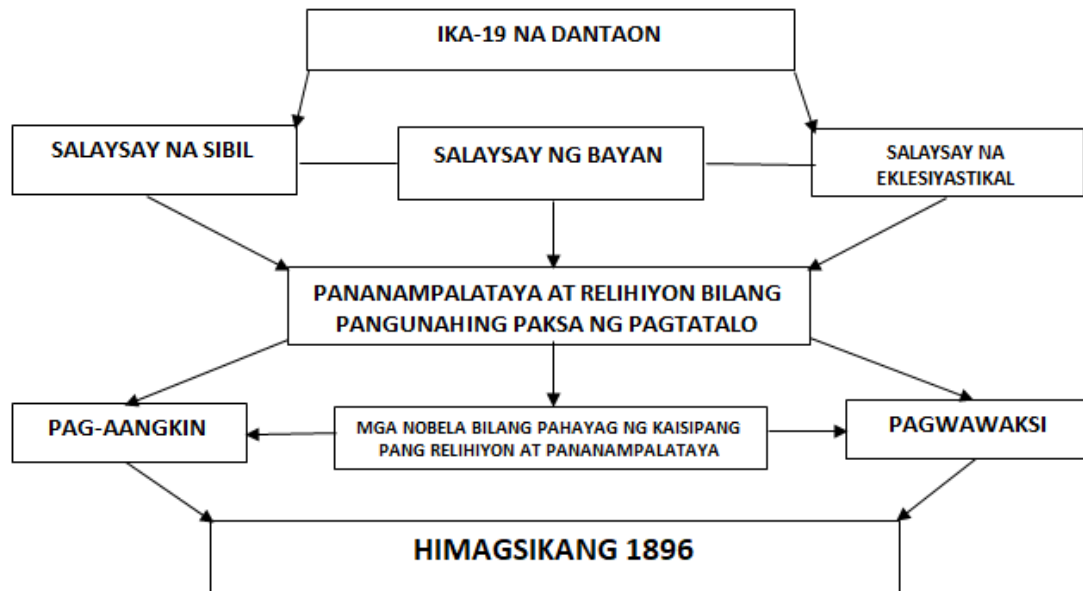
IKA-19 NA DANTAON

SALAYSAY NA SIBIL

SALAYSAY NG BAYAN

SALAYSAY NA EKLESIYASTIKAL

PANANAMPALATAYA AT RELIHIYON BILANG PANGUNAHING PAKSA NG PAGTATALO

PAG-AANGKIN

MGA NOBELA BILANG PAHAYAG NG KAISIPANG PANG RELIHIYON AT PANANAMPALATAYA

PAGWAWAKSI

HIMAGSIKANG 1896